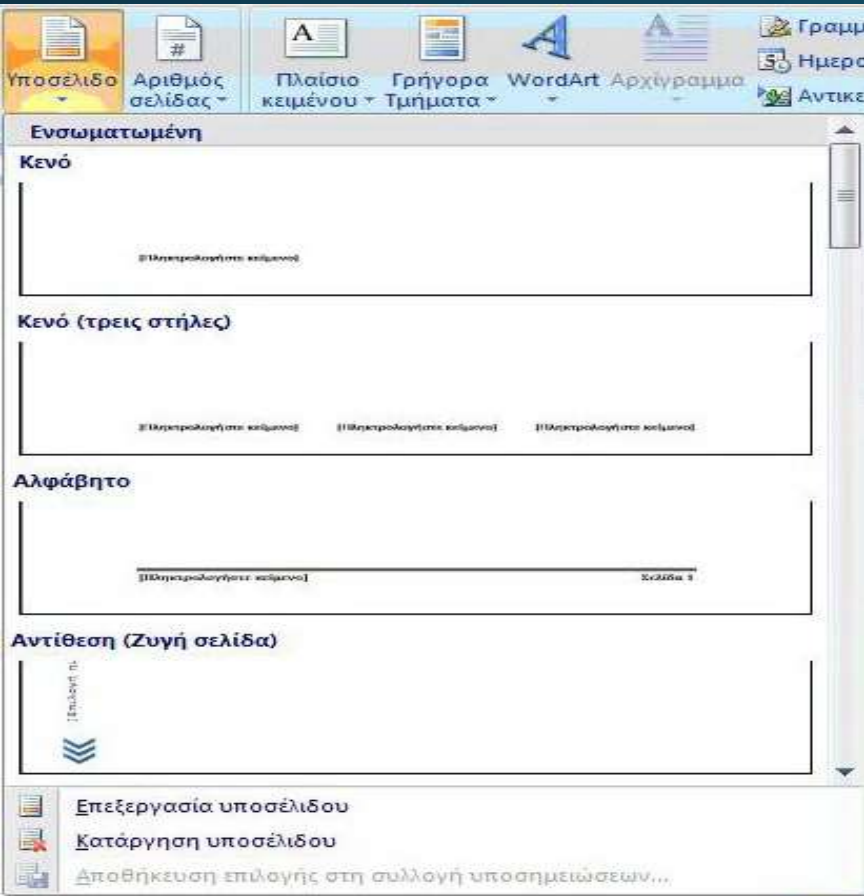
Υποσέλιδο Αριθμός σελίδας Πλαίσιο κειμένου Γρήγορα Τμήματα WordArt Αρχίγραμμα Γραμμ Ημερο Αντικε

Ενσωματωμένη

Κενό

[Πληκτρολογήστε κείμενο]

Κενό (τρεις στήλες)

[Πληκτρολογήστε κείμενο] [Πληκτρολογήστε κείμενο] [Πληκτρολογήστε κείμενο]

Αλφάβητο

[Πληκτρολογήστε κείμενο] Σελίδα 1

Αντίθεση (Ζυγή σελίδα)

[Επιλογή η

Επεξεργασία υποσέλιδου

Κατάργηση υποσέλιδου

Αποθήκευση επιλογής στη συλλογή υποσημειώσεων...